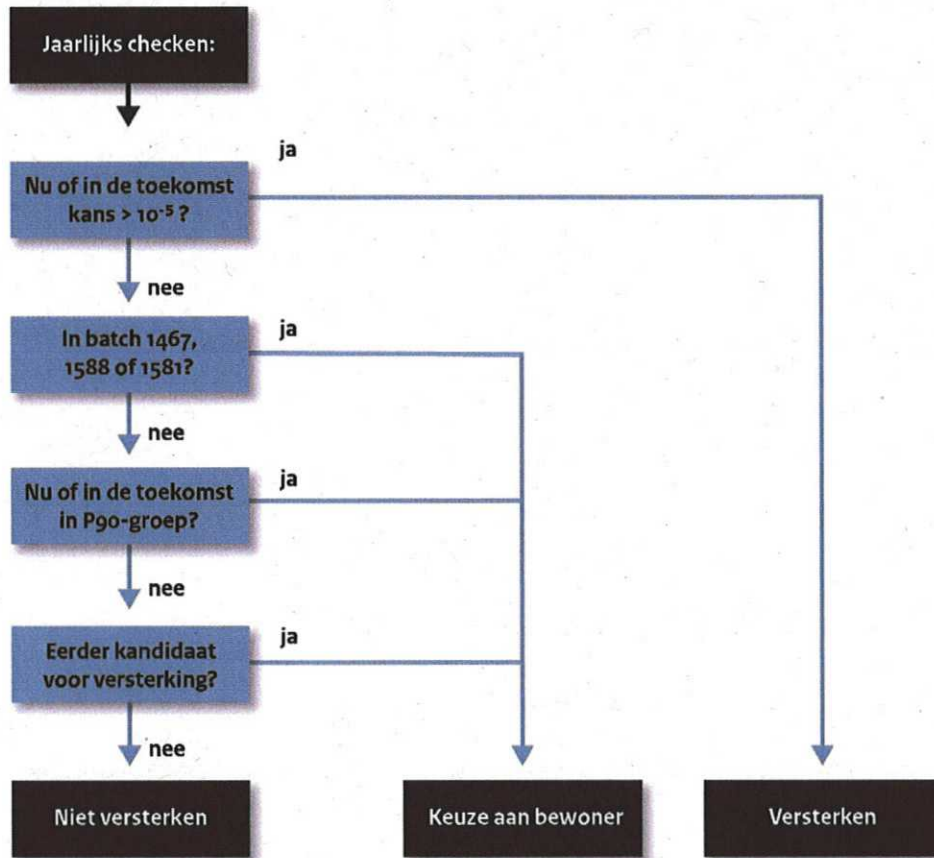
Jaarlijks checken:

Nu of in de toekomst kans > $10^{-5}$?

ja

nee

In batch 1467, 1588 of 1581?

ja

nee

Nu of in de toekomst in P90-groep?

ja

nee

Eerder kandidaat voor versterking?

ja

nee

Niet versterken

Keuze aan bewoner

Versterken